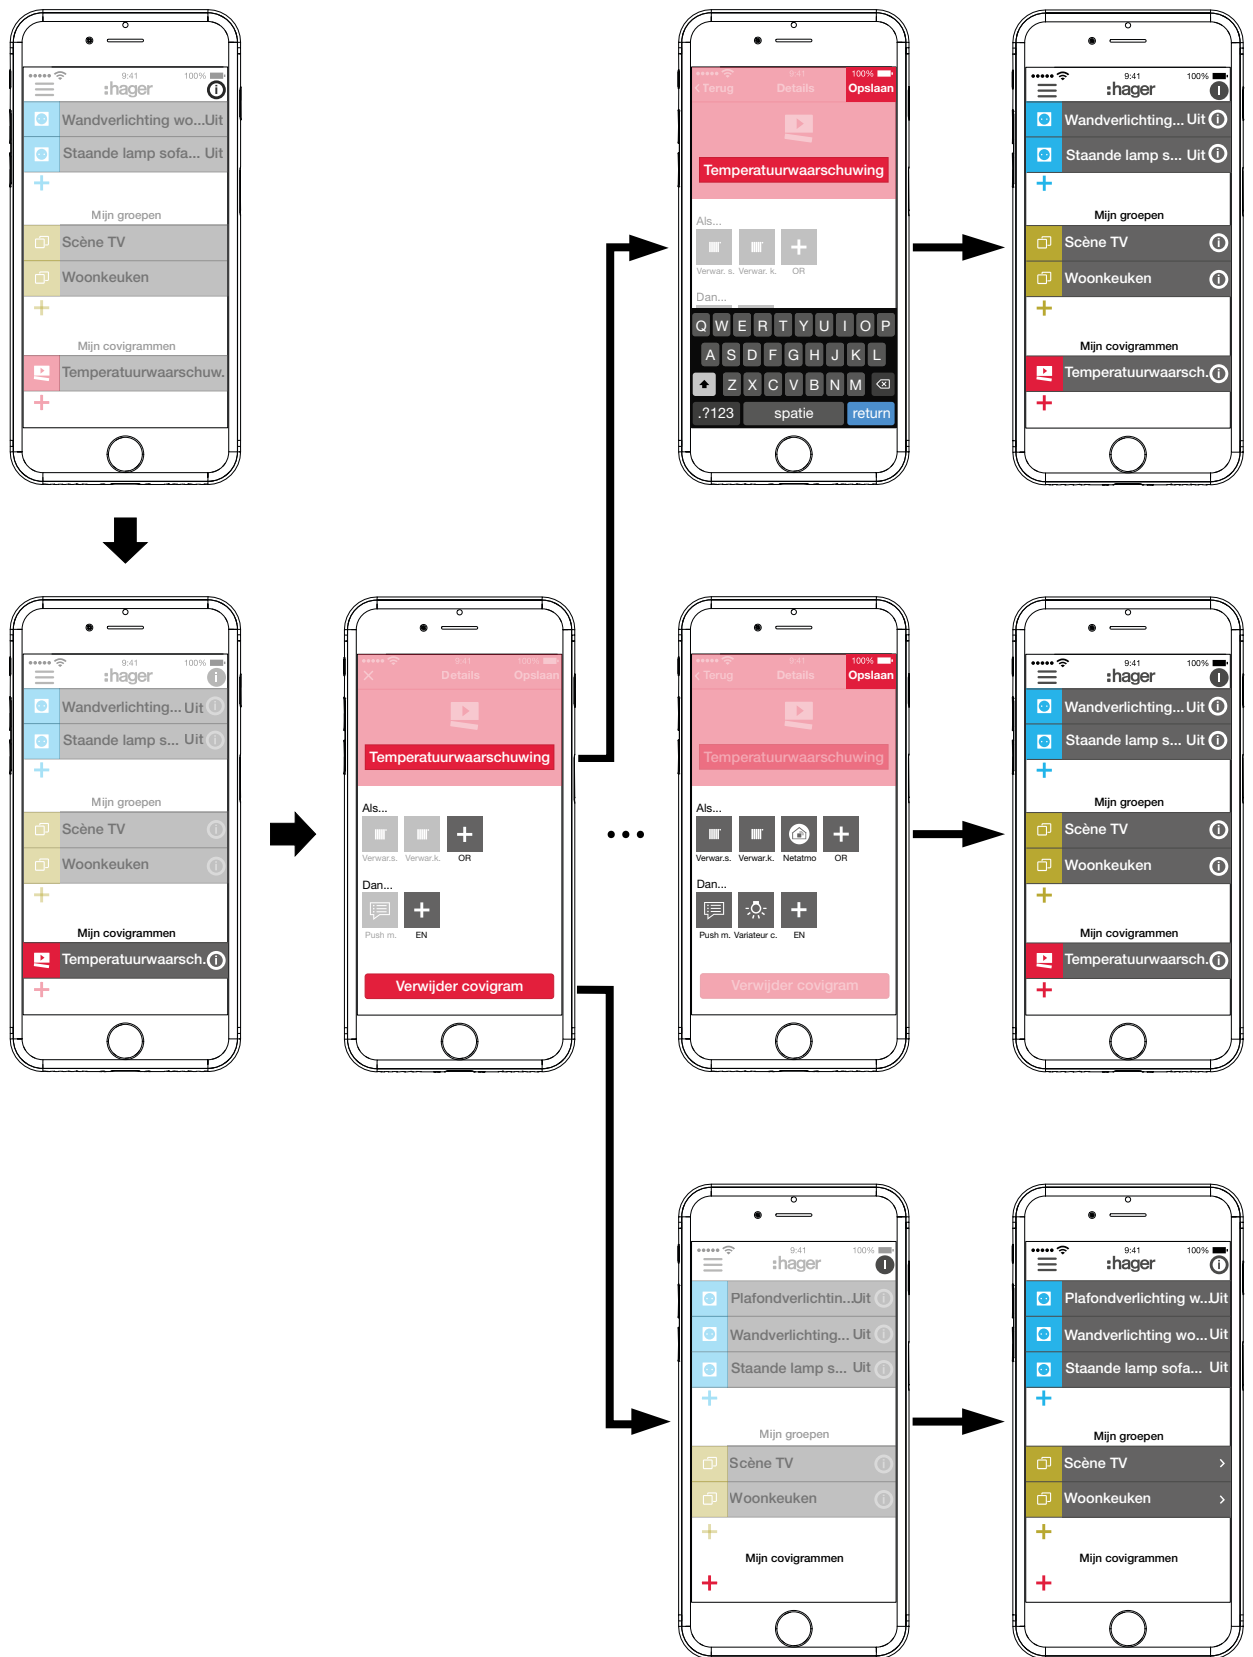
9:41 100%
:hager
Wandverlichting wo...Uit
Staande lamp sofa... Uit
+
Mijn groepen
Scène TV
Woonkeuken
+
Mijn covigrammen
Temperatuurwaarschuw.
+

100%
Terug Details Opslaan
Temperatuurwaarschuwing
Als...
Verwar. s. Verwar. k. OR
Dan...
Q W E R T Y U I O P
A S D F G H J K L
Z X C V B N M
.?123 spatie return

9:41 100%
:hager
Wandverlichting... Uit
Staande lamp s... Uit
+
Mijn groepen
Scène TV
Woonkeuken
+
Mijn covigrammen
Temperatuurwaarsch.
+

9:41 100%
:hager
Wandverlichting... Uit
Staande lamp s... Uit
+
Mijn groepen
Scène TV
Woonkeuken
+
Mijn covigrammen
Temperatuurwaarsch.
+

9:41 100%
Details Opslaan
Temperatuurwaarschuwing
Als...
Verwar.s. Verwar.k. OR
Dan...
Push m. EN
Verwijder covigram

•••

100%
Terug Details Opslaan
Temperatuurwaarschuwing
Als...
Verwar.s. Verwar.k. Netatmo OR
Dan...
Push m. Variateur c. EN
Verwijder covigram

9:41 100%
:hager
Wandverlichting... Uit
Staande lamp s... Uit
+
Mijn groepen
Scène TV
Woonkeuken
+
Mijn covigrammen
Temperatuurwaarsch.
+

9:41 100%
:hager
Plafondverlichtin...Uit
Wandverlichting... Uit
Staande lamp s... Uit
+
Mijn groepen
Scène TV
Woonkeuken
+
Mijn covigrammen
+

9:41 100%
:hager
Plafondverlichting w...Uit
Wandverlichting wo... Uit
Staande lamp sofa... Uit
+
Mijn groepen
Scène TV
Woonkeuken
+
Mijn covigrammen
+